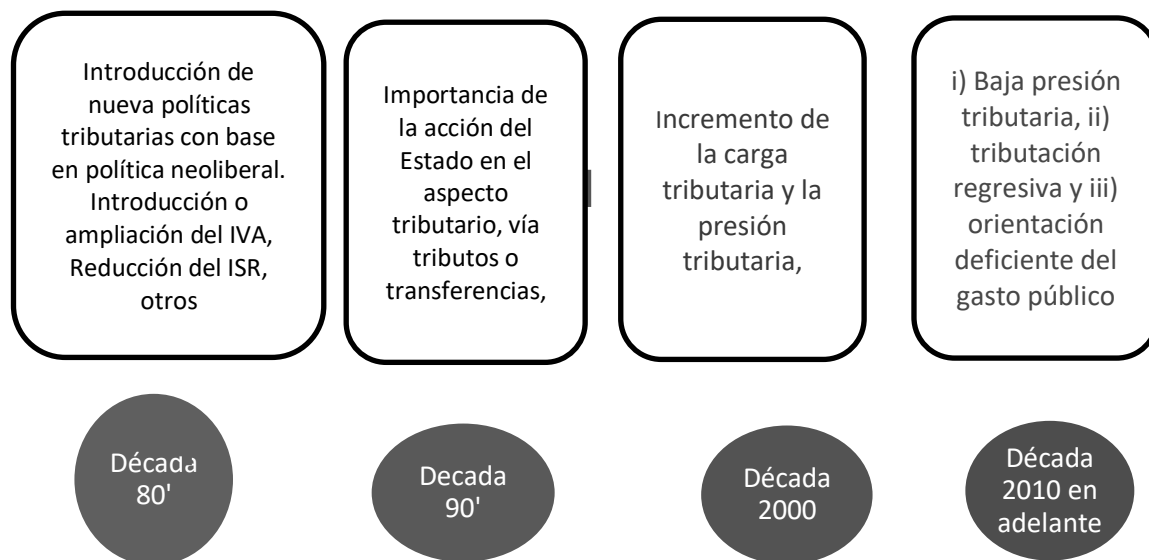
Introducción de nueva políticas tributarias con base en política neoliberal. Introducción o ampliación del IVA, Reducción del ISR, otros

Importancia de la acción del Estado en el aspecto tributario, vía tributos o transferencias,

Incremento de la carga tributaria y la presión tributaria,

i) Baja presión tributaria, ii) tributación regresiva y iii) orientación deficiente del gasto público

Década 80'

Decada 90'

Década 2000

Década 2010 en adelante